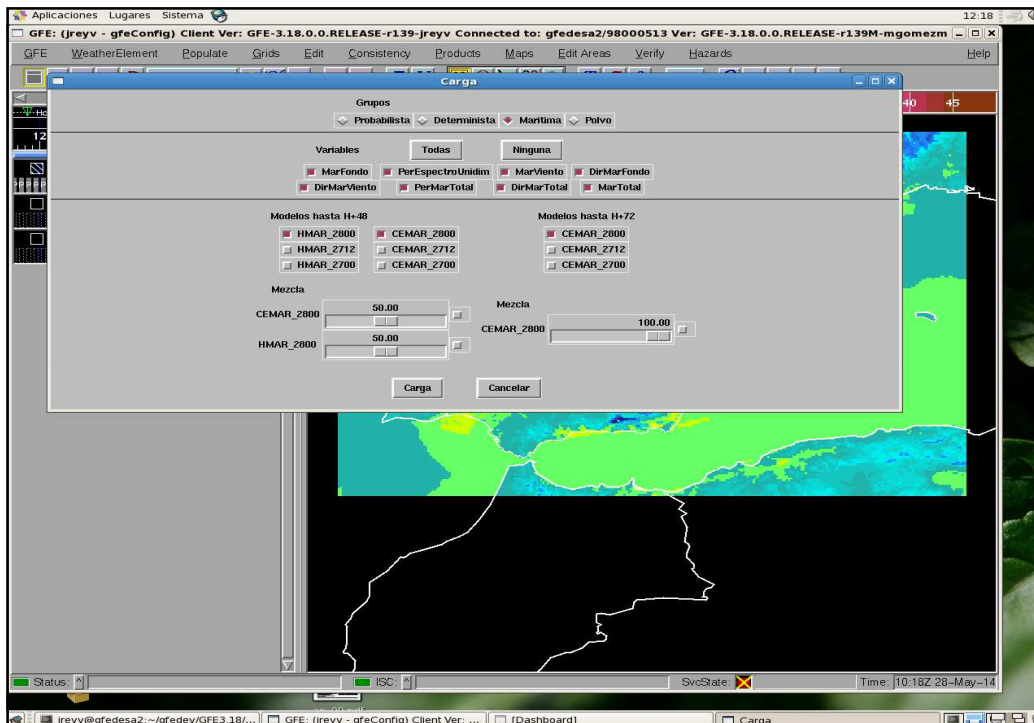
Aplicaciones Lugares Sistema
12:18

GFE: (jreyv - gfeConfig) Client Ver: GFE-3.18.0.0.RELEASE-r139-jreyv Connected to: gfedesa2/98000513 Ver: GFE-3.18.0.0.RELEASE-r139M-mgomezm

GFE WeatherElement Populate Grids Edit Consistency Products Maps Edit Areas Verify Hazards Help

Carga

Grupos
Probabilista Determinista Maritima Polvo

Variables Todas Ninguna
MarFondo PerEspectroUnidim MarViento DirMarFondo
DirMarViento PerMarTotal DirMarTotal MarTotal

Modelos hasta H+48
HMAR_2800 CEMAR_2800
HMAR_2712 CEMAR_2712
HMAR_2700 CEMAR_2700

Modelos hasta H+72
CEMAR_2800
CEMAR_2712
CEMAR_2700

Mezcla
CEMAR_2800 50.00
HMAR_2800 50.00

Mezcla
CEMAR_2800 100.00

Carga Cancelar

40 45
12

Status: ISC: SvcState: Time: 10:18Z 28-May-14

jreyv@gfedesa2:~/gfedev/GFE3.18/... GFE: (jreyv - gfeConfig) Client Ver: ... [Dashboard] Carga